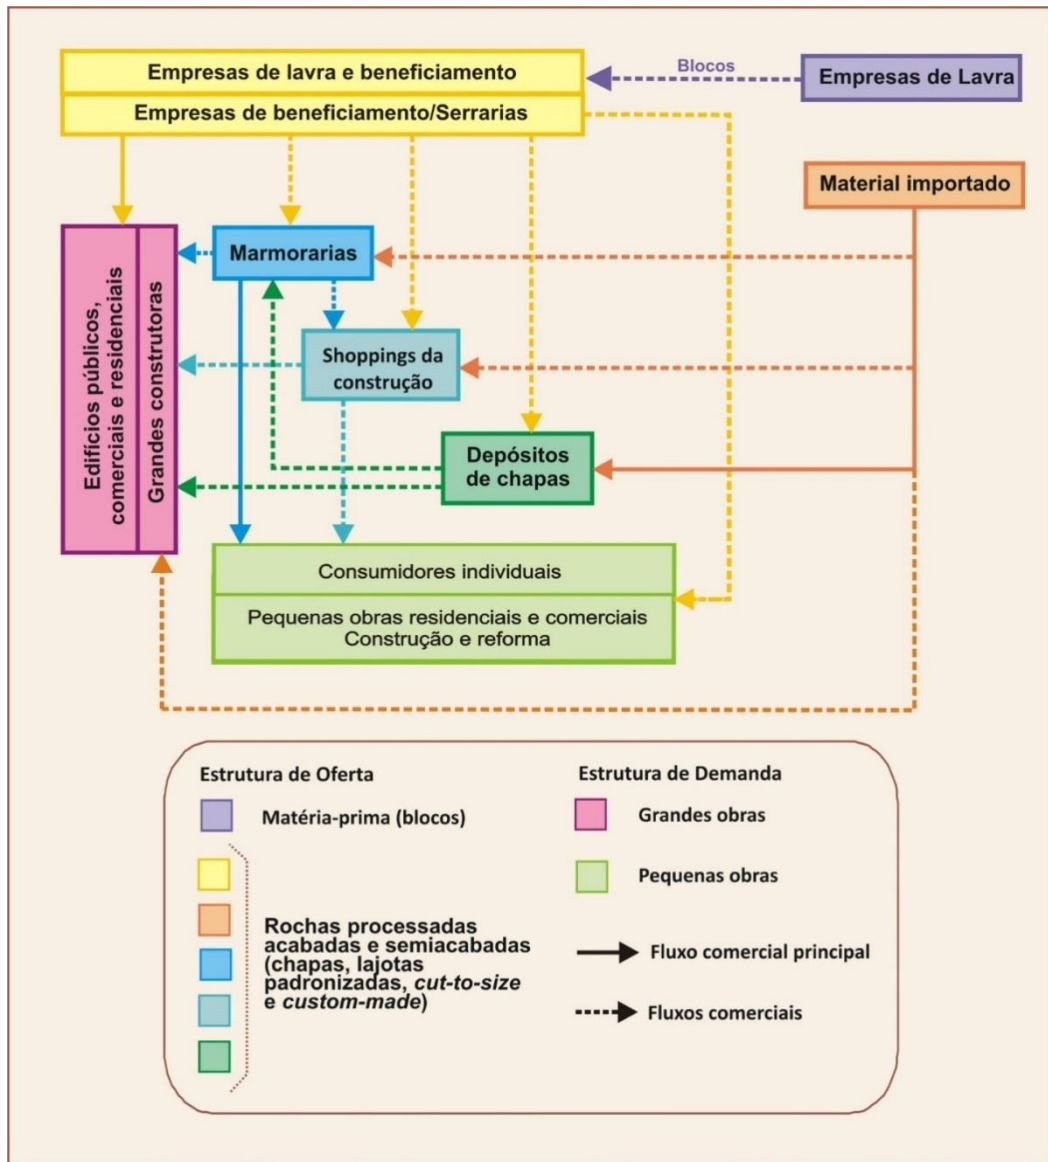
Empresas de lavra e beneficiamento

Empresas de beneficiamento/Serrarias

Blocos

Empresas de Lavra

Material importado

Edifícios públicos, comerciais e residenciais

Grandes construtoras

Marmorarias

Shoppings da construção

Depósitos de chapas

Consumidores individuais

Pequenas obras residenciais e comerciais
Construção e reforma

Estrutura de Oferta

Matéria-prima (blocos)

Rochas processadas acabadas e semiacabadas (chapas, lajotas padronizadas, *cut-to-size* e *custom-made*)

Estrutura de Demanda

Grandes obras

Pequenas obras

Fluxo comercial principal

Fluxos comerciais